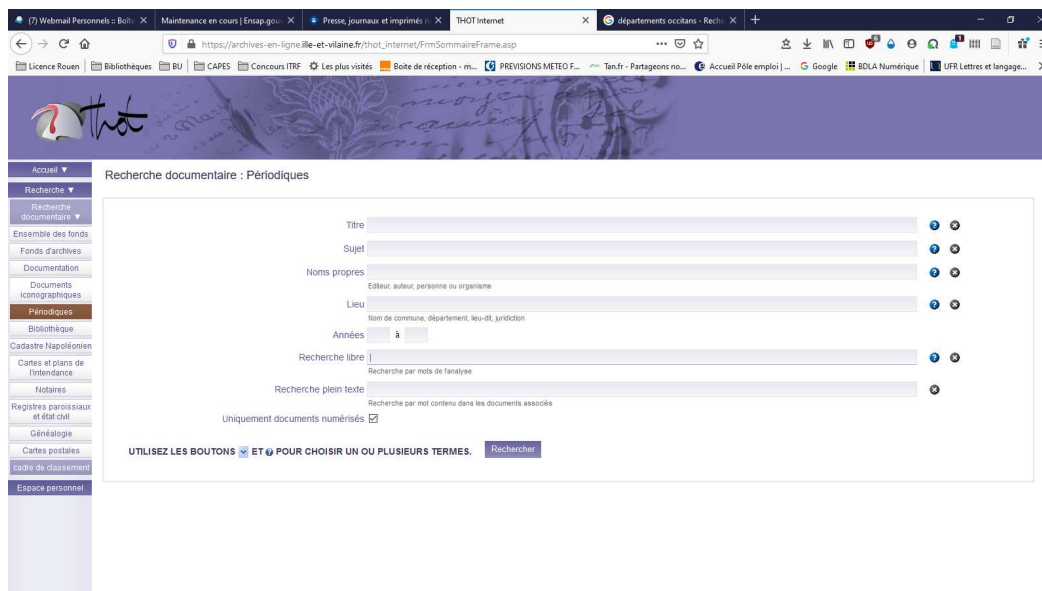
(7) Webmail Personnels :: Boîte ×   Maintenance en cours | Ensap.gouv ×   Presse, journaux et imprimés ×   THOT Internet ×   départements occitans - Reche ×   +

https://archives-en-ligne.ille-et-vilaine.fr/thot_internet/FrmSommaireFrame.asp

Licence Rouen   Bibliothèques   BU   CAPES   Concours ITRF   Les plus visités   Boite de réception - m...   PREVISIONS METEO F...   Tan.fr - Partageons no...   Accueil Pôle emploi | ...   Google   BDLA Numérique   UFR Lettres et langage...

Thot

Accueil ▼
Recherche ▼
Recherche documentaire ▼
Ensemble des fonds
Fonds d'archives
Documentation
Documents iconographiques
Périodiques
Bibliothèque
Cadastre Napoléonien
Cartes et plans de l'intendance
Notaires
Registres paroissiaux et état civil
Généalogie
Cartes postales
cadre de classement
Espace personnel

Recherche documentaire : Périodiques

Titre

Sujet

Noms propres
Editeur, auteur, personne ou organisme

Lieu
Nom de commune, département, lieu-dit, juridiction

Années   à

Recherche libre
Recherche par mots de l'analyse

Recherche plein texte
Recherche par mot contenu dans les documents associés

Uniquement documents numérisés ☑

UTILISEZ LES BOUTONS ✓ ET ? POUR CHOISIR UN OU PLUSIEURS TERMES.   Rechercher